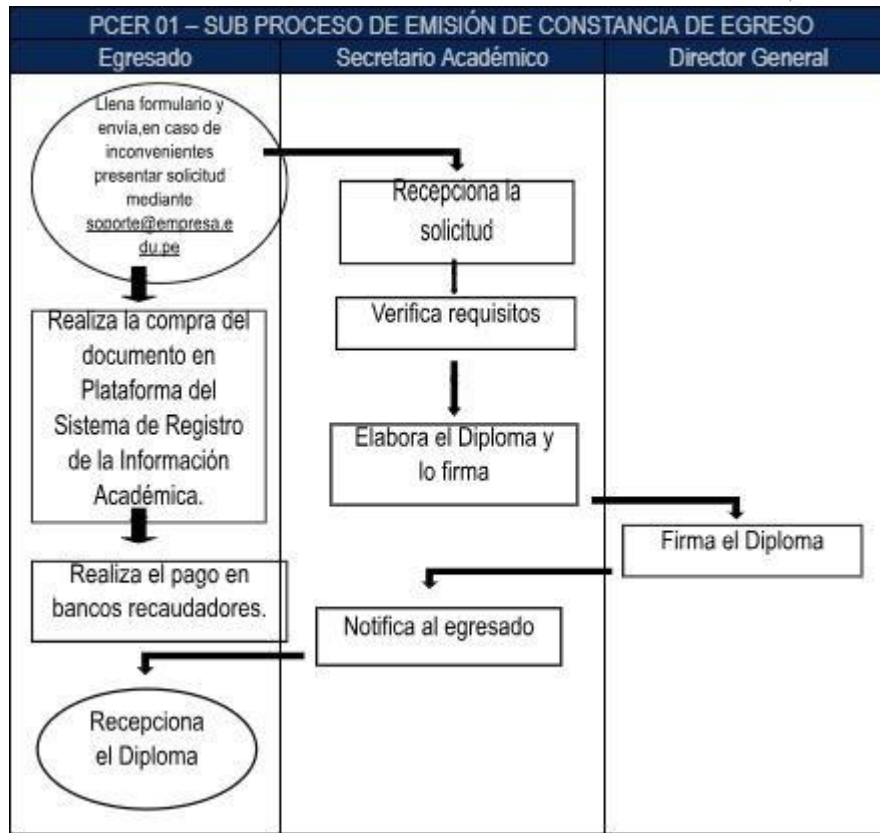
PCER 01 – SUB PROCESO DE EMISIÓN DE CONSTANCIA DE EGRESO

| Egresado | Secretario Académico | Director General |
|---|---|---|

Llena formulario y envía,en caso de inconvenientes presentar solicitud mediante soporte@empresa.edu.pe

Recepciona la solicitud

Verifica requisitos

Realiza la compra del documento en Plataforma del Sistema de Registro de la Información Académica.

Elabora el Diploma y lo firma

Firma el Diploma

Realiza el pago en bancos recaudadores.

Notifica al egresado

Recepciona el Diploma